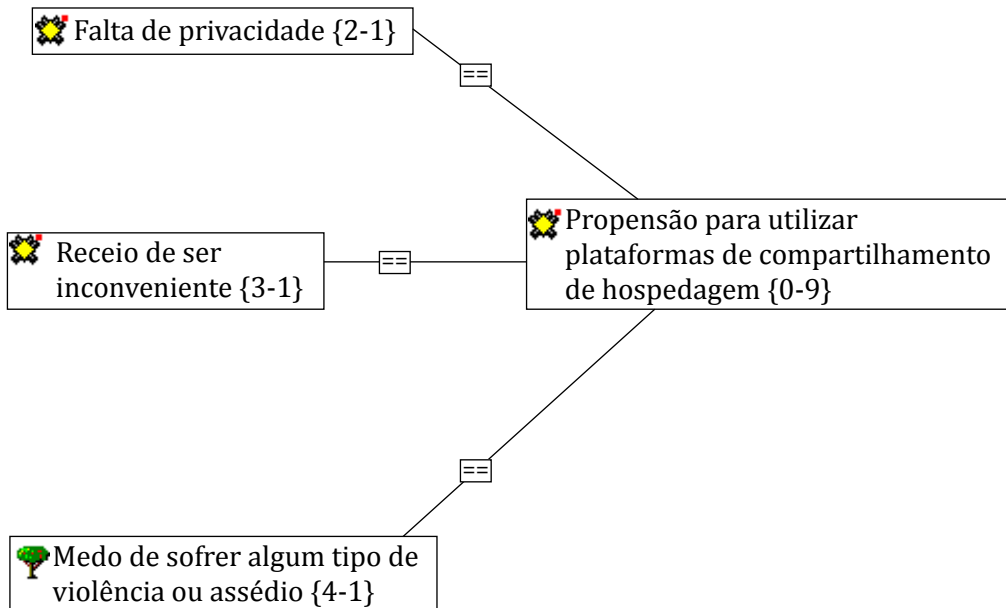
Falta de privacidade {2-1}

==

Receio de ser inconveniente {3-1}

==

Propensão para utilizar plataformas de compartilhamento de hospedagem {0-9}

==

Medo de sofrer algum tipo de violência ou assédio {4-1}